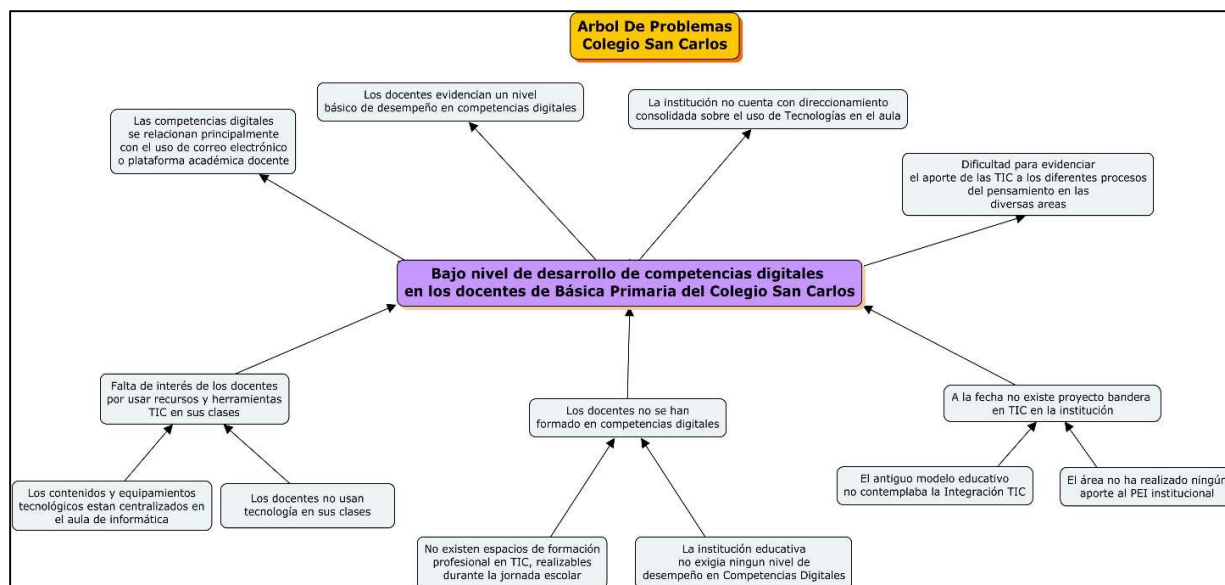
Arbol De Problemas
Colegio San Carlos

Las competencias digitales se relacionan principalmente con el uso de correo electrónico o plataforma académica docente

Los docentes evidencian un nivel básico de desempeño en competencias digitales

La institución no cuenta con direccionamiento consolidada sobre el uso de Tecnologías en el aula

Dificultad para evidenciar el aporte de las TIC a los diferentes procesos del pensamiento en las diversas areas

Bajo nivel de desarrollo de competencias digitales en los docentes de Básica Primaria del Colegio San Carlos

Falta de interés de los docentes por usar recursos y herramientas TIC en sus clases

Los docentes no se han formado en competencias digitales

A la fecha no existe proyecto bandera en TIC en la institución

Los contenidos y equipamientos tecnológicos estan centralizados en el aula de informática

Los docentes no usan tecnología en sus clases

El antiguo modelo educativo no contemplaba la Integración TIC

El área no ha realizado ningún aporte al PEI institucional

No existen espacios de formación profesional en TIC, realizables durante la jornada escolar

La institución educativa no exigia ningun nivel de desempeño en Competencias Digitales